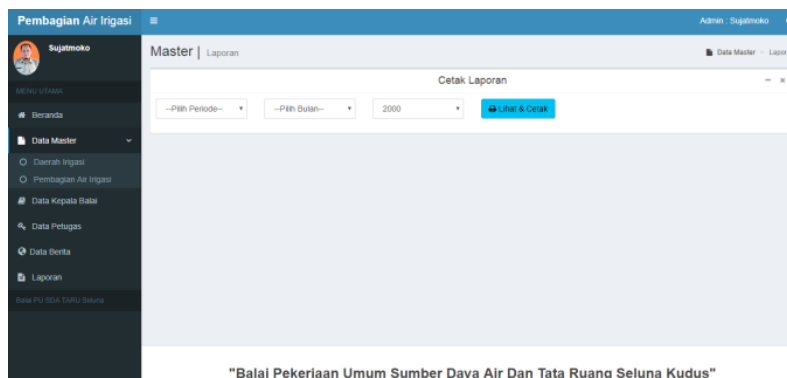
Pembagian Air Irigasi

Admin : Sujatmoko

Sujatmoko

MENU UTAMA

Beranda

Data Master

Daerah Irigasi

Pembagian Air Irigasi

Data Kepala Balai

Data Petugas

Data Berita

Laporan

Balai PU SDA TARU Seluna

Master | Laporan

Data Master > Lapor

Cetak Laporan

--Pilih Periode--

--Pilih Bulan--

2000

Lihat & Cetak

"Balai Pekerjaan Umum Sumber Daya Air Dan Tata Ruang Seluna Kudus"